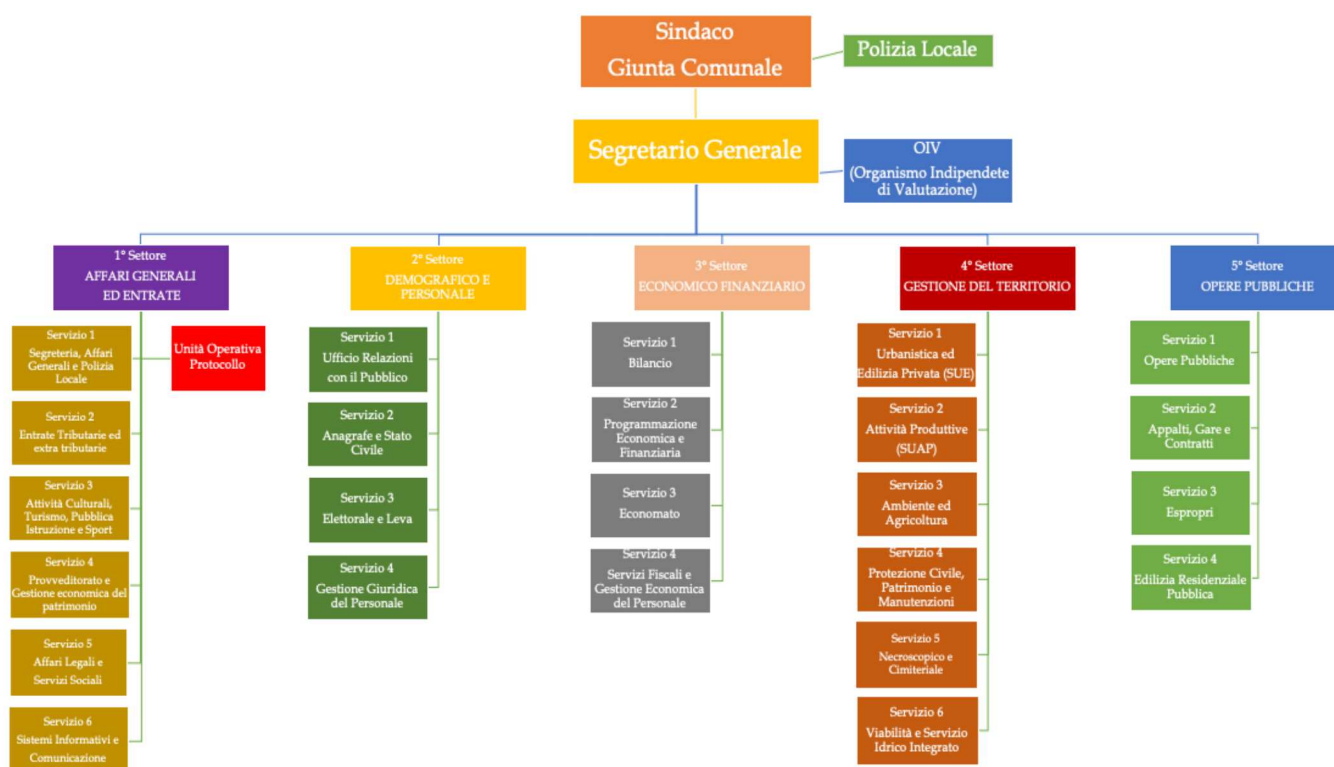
Sindaco
Giunta Comunale

Polizia Locale

Segretario Generale

OIV
(Organismo Indipendete di Valutazione)

1° Settore
AFFARI GENERALI ED ENTRATE

Servizio 1
Segreteria, Affari Generali e Polizia Locale

Unità Operativa Protocollo

Servizio 2
Entrate Tributarie ed extra tributarie

Servizio 3
Attività Culturali, Turismo, Pubblica Istruzione e Sport

Servizio 4
Provveditorato e Gestione economica del patrimonio

Servizio 5
Affari Legali e Servizi Sociali

Servizio 6
Sistemi Informativi e Comunicazione

2° Settore
DEMOGRAFICO E PERSONALE

Servizio 1
Ufficio Relazioni con il Pubblico

Servizio 2
Anagrafe e Stato Civile

Servizio 3
Elettorale e Leva

Servizio 4
Gestione Giuridica del Personale

3° Settore
ECONOMICO FINANZIARIO

Servizio 1
Bilancio

Servizio 2
Programmazione Economica e Finanziaria

Servizio 3
Economato

Servizio 4
Servizi Fiscali e Gestione Economica del Personale

4° Settore
GESTIONE DEL TERRITORIO

Servizio 1
Urbanistica ed Edilizia Privata (SUE)

Servizio 2
Attività Produttive (SUAP)

Servizio 3
Ambiente ed Agricoltura

Servizio 4
Protezione Civile, Patrimonio e Manutenzioni

Servizio 5
Necroscopico e Cimiteriale

Servizio 6
Viabilità e Servizio Idrico Integrato

5° Settore
OPERE PUBBLICHE

Servizio 1
Opere Pubbliche

Servizio 2
Appalti, Gare e Contratti

Servizio 3
Espropri

Servizio 4
Edilizia Residenziale Pubblica